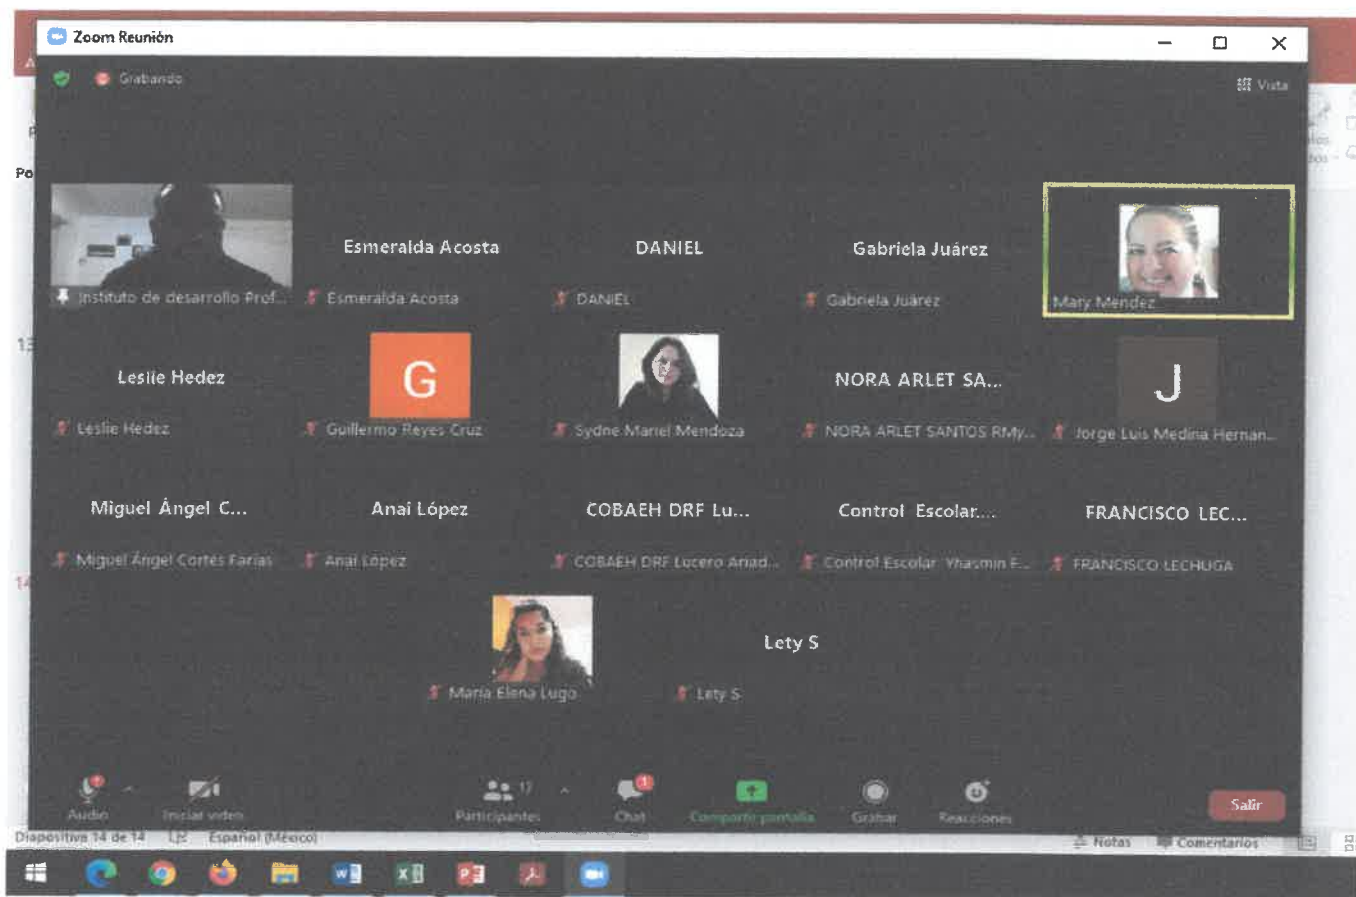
Zoom Reunión

Grabando

Vista

Instituto de desarrollo Prof...

Esmeralda Acosta

Esmeralda Acosta

DANIEL

DANIEL

Gabriela Juárez

Gabriela Juárez

Mary Mendez

Leslie Hedez

Leslie Hedez

G

Guillermo Reyes Cruz

Sydne Mariel Mendoza

NORA ARLET SA...

NORA ARLET SANTOS RMy...

J

Jorge Luis Medina Hernan...

Miguel Ángel C...

Miguel Ángel Cortes Farias

Anai López

Anai Lopez

COBAEH DRF Lu...

COBAEH DRF Lucero Anad...

Control Escolar...

Control Escolar Yhasmin E...

FRANCISCO LEC...

FRANCISCO LECHUGA

Maria Elena Lugo

Lety S

Lety S

Audio

Iniciar video

17

Participantes

1

Chat

Compartir pantalla

Grabar

Reacciones

Salir

Diapositiva 14 de 14

Español (México)

Notas

Comentarios